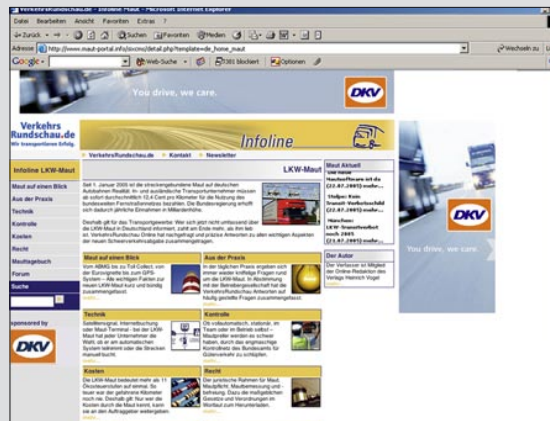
VerkehrsRundschau.de - Infoline Maut - Microsoft Internet Explorer

Datei Bearbeiten Ansicht Favoriten Extras ?

Zurück Suchen Favoriten Medien

Adresse http://www.maut-portal.info/docs/detail.php?template=de_home_maut Wechseln zu Links

Google Web-Suche 1381 blockiert Optionen

You drive, we care.

DKV

VerkehrsRundschau.de
Wir transportieren Erfolg.

Infoline

VerkehrsRundschau.de Kontakt Newsletter

Infoline LKW-Maut

LKW-Maut

Maut auf einen Blick
Aus der Praxis
Technik
Kontrolle
Kosten
Recht
Mautlogbuch
Forum
Suche

sponsored by

DKV

Seit 1. Januar 2005 ist die streckengebundene Maut auf deutschen Autobahnen Realität. In- und ausländische Transportunternehmer müssen ab sofort durchschnittlich 12,4 Cent pro Kilometer für die Nutzung des bundesdeutschen Fernstraßennetzes bezahlen. Die Bundesregierung erhofft sich dadurch jährliche Einnahmen in Milliardenhöhe.

Deshalb gilt für das Transportgewerbe: Wer sich jetzt nicht umfassend über die LKW-Maut in Deutschland informiert, zahlt am Ende mehr, als ihm lieb ist. VerkehrsRundschau Online hat nachgefragt und präzise Antworten zu allen wichtigen Aspekten der neuen Schwerverkehrsabgabe zusammengetragen.

Maut Aktuell
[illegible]

Der Autor
Der Verfasser ist Mitglied der Online-Redaktion des Verlags Heinrich Vogel

Maut auf einen Blick
Von ABMG bis zu Toll Collect, von der Eurovignette bis zum GPS-System - Alle wichtigen Fakten zur neuen LKW-Maut kurz und bündig zusammengefasst.
mehr...

Aus der Praxis
In der täglichen Praxis ergeben sich immer wieder kniffelige Fragen rund um die LKW-Maut. In Abstimmung mit der Betreibergesellschaft hat die VerkehrsRundschau Antworten auf häufig gestellte Fragen zusammengefasst.
mehr...

Technik
Satellitenortung, Internetbuchung oder Maut-Terminal - bei der LKW-Maut hat jeder Unternehmer die Wahl, ob er am automatischen System teilnimmt oder die Strecken manuell bucht.
mehr...

Kontrolle
Ob vollautomatisch, stationär, im Team oder im Betrieb selbst - Mautpreller werden es schwer haben, durch das engmaschige Kontrollnetz des Bundesamts für Güterverkehr zu schlüpfen.
mehr...

Kosten
Die LKW-Maut bedeutet mehr als 11 Ökosteuerstufen auf einmal. So teuer war der gefahrene Kilometer noch nie. Deshalb gilt: Nur wer die Kosten durch die Maut kennt, kann sie an den Auftraggeber weitergeben.
mehr...

Recht
Der juristische Rahmen für Maut, Mautpflicht, Mautbemessung und -befreiung. Dazu die maßgeblichen Gesetze und Verordnungen im Wortlaut zum Herunterladen.
mehr...

You drive, we care.